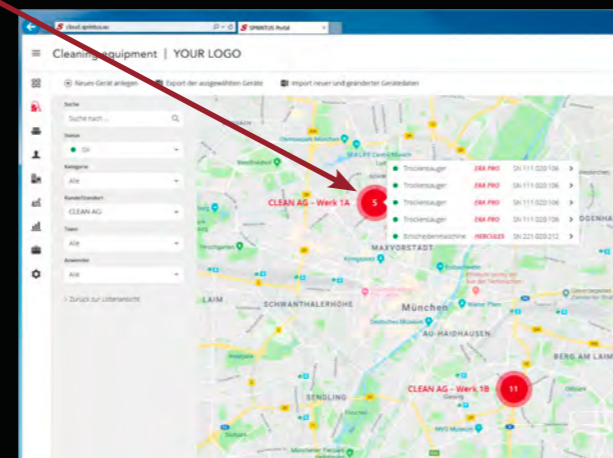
cloud.spiritus.eu
SPIRITUS Portal

Cleaning equipment | YOUR LOGO

Neues Gerät anlegen
Export der ausgewählten Geräte
Import neuer und geänderter Gerätedaten

Suche
Suche nach ...
Status
ok
Kategorie
Alle
Kunde/Standort
CLEAN AG
Typen
Alle
Anwender
Alle
Zurück zur Listenansicht

CLEAN AG - Werk 1A
5

| Trockensauger | EBA PRO | SN 111 020 106 |
|---|---|---|
| Trockensauger | EBA PRO | SN 111 020 106 |
| Trockensauger | EBA PRO | SN 111 020 106 |
| Trockensauger | EBA PRO | SN 111 020 106 |
| Scheuersaugmaschine | HERCULES | SN 221 020 212 |

MAXVORSTADT
LAIM
SCHWANTHALERHÖHE
München
AU-HAIDHAUSEN
BERG AM LAIM
SENDLING
CLEAN AG - Werk 1B
11